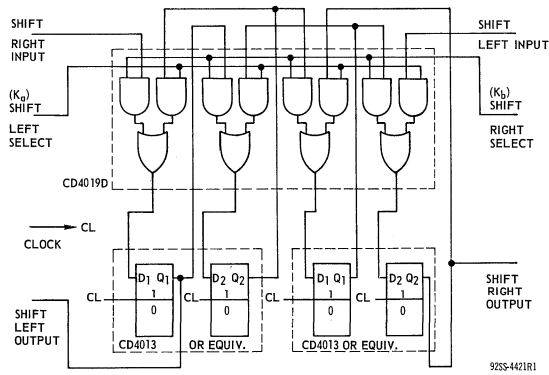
SHIFT RIGHT INPUT

SHIFT LEFT INPUT

$(K_a)$ SHIFT LEFT SELECT

$(K_b)$ SHIFT RIGHT SELECT

CD4019D

CL

CLOCK

$D_1$ $Q_1$
1
0

$D_2$ $Q_2$
1
0

$D_1$ $Q_1$
1
0

$D_2$ $Q_2$
1
0

CL

CL

CL

CL

SHIFT LEFT OUTPUT

SHIFT RIGHT OUTPUT

CD4013 OR EQUIV.

CD4013 OR EQUIV.

92SS-4421R1